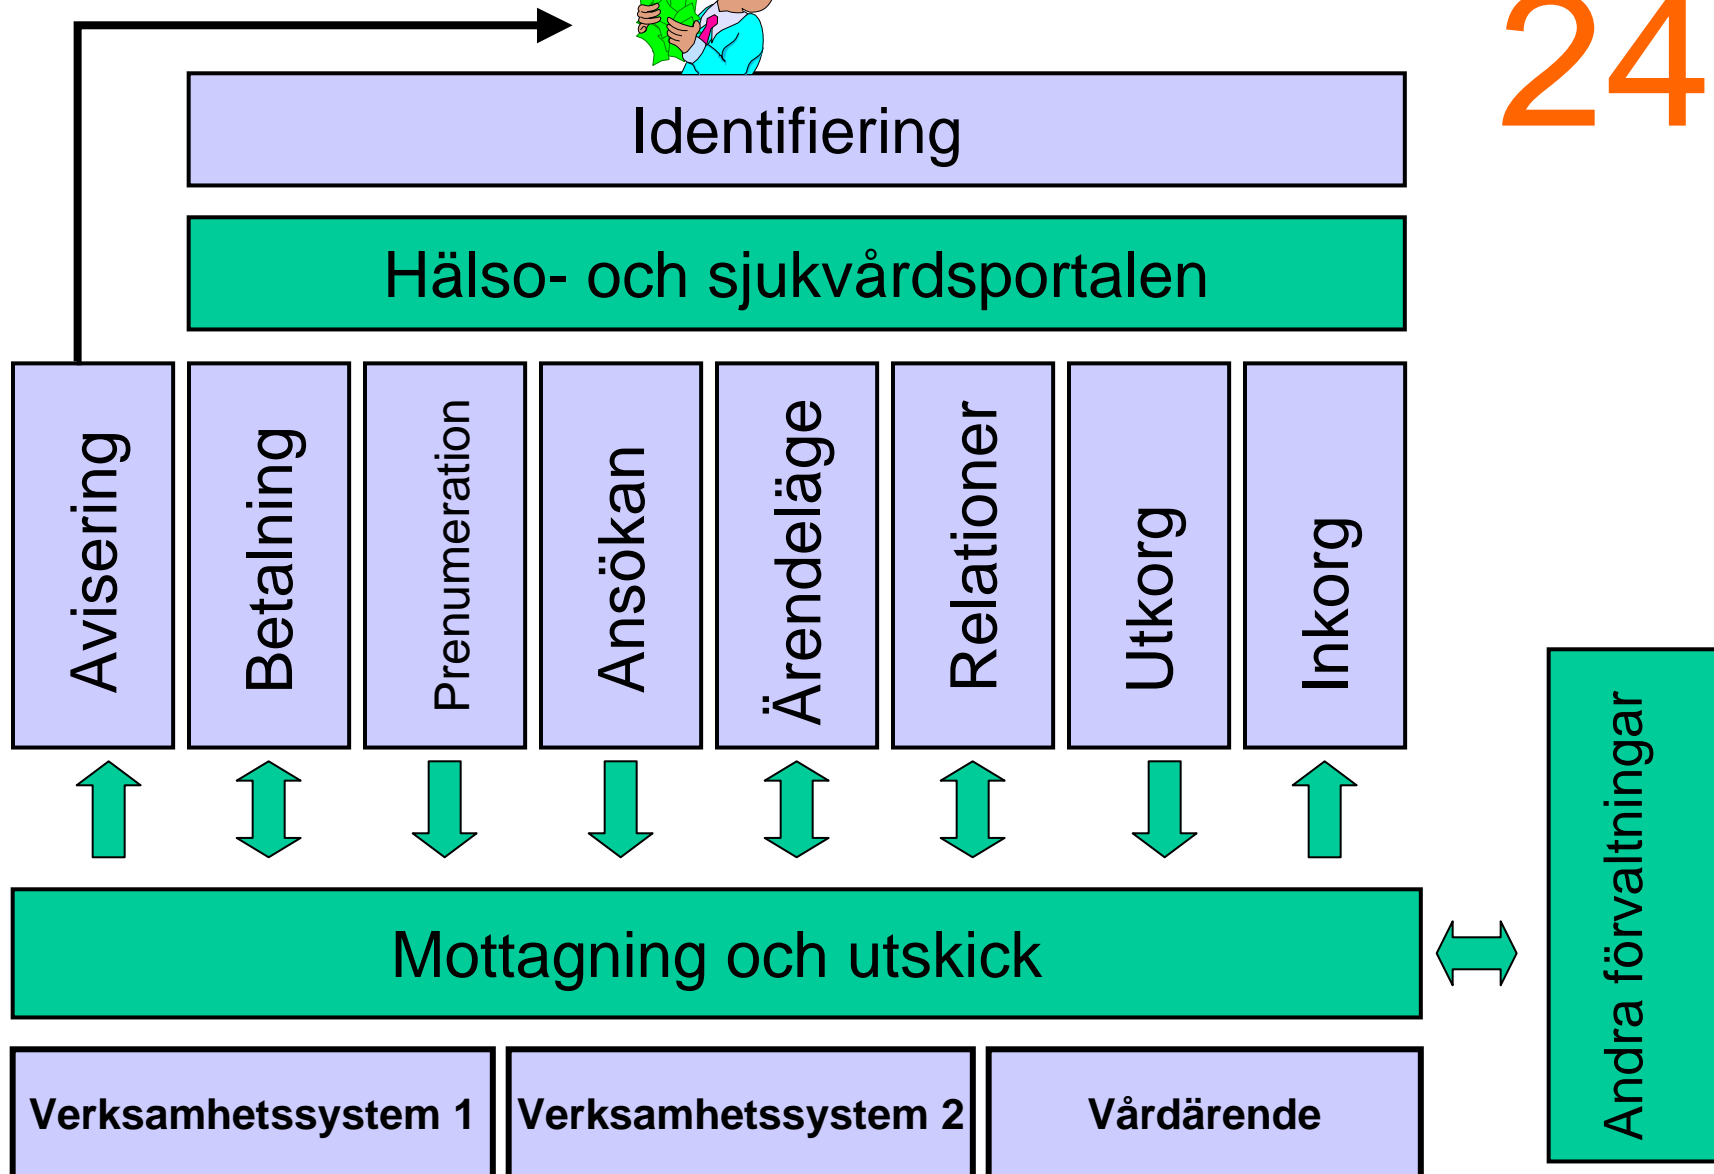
24

Identifiering

Hälso- och sjukvårdsportalen

Avisering

Betalning

Prenumeration

Ansökan

Ärendeläge

Relationer

Utkorg

Inkorg

Mottagning och utskick

Andra förvaltningar

Verksamhetssystem 1

Verksamhetssystem 2

Vårdärende